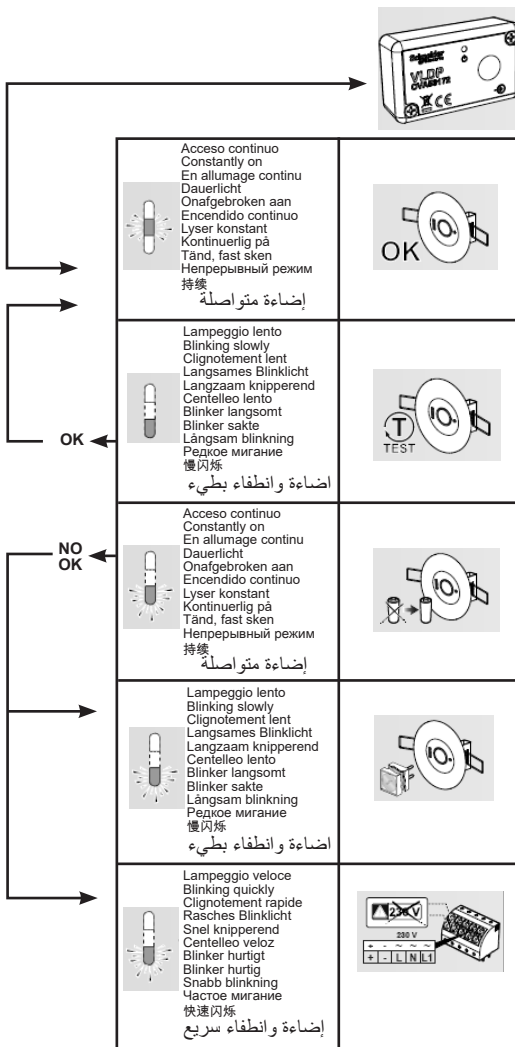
Schneider
VLDP
OVA58172
CE

Acceso continuo
Constantly on
En allumage continu
Dauerlicht
Onafgebroken aan
Encendido continuo
Lyser konstant
Kontinuerlig på
Tänd, fast sken
Непрерывный режим
持续
إضاءة متواصلة

OK

Lampeggio lento
Blinking slowly
Clignotement lent
Langsames Blinklicht
Langzaam knipperend
Centelleo lento
Blinker langsomt
Blinker sakte
Långsam blinkning
Редкое мигание
慢闪烁
اضاءة وانطفاء بطيء

OK

T
TEST

NO OK

Acceso continuo
Constantly on
En allumage continu
Dauerlicht
Onafgebroken aan
Encendido continuo
Lyser konstant
Kontinuerlig på
Tänd, fast sken
Непрерывный режим
持续
إضاءة متواصلة

Lampeggio lento
Blinking slowly
Clignotement lent
Langsames Blinklicht
Langzaam knipperend
Centelleo lento
Blinker langsomt
Blinker sakte
Långsam blinkning
Редкое мигание
慢闪烁
اضاءة وانطفاء بطيء

Lampeggio veloce
Blinking quickly
Clignotement rapide
Rasches Blinklicht
Snel knipperend
Centelleo veloz
Blinker hurtigt
Blinker hurtig
Snabb blinkning
Частое мигание
快速闪烁
إضاءة وانطفاء سريع

230 V
230 V
+ - ~ ~ ~
+ - L N L1